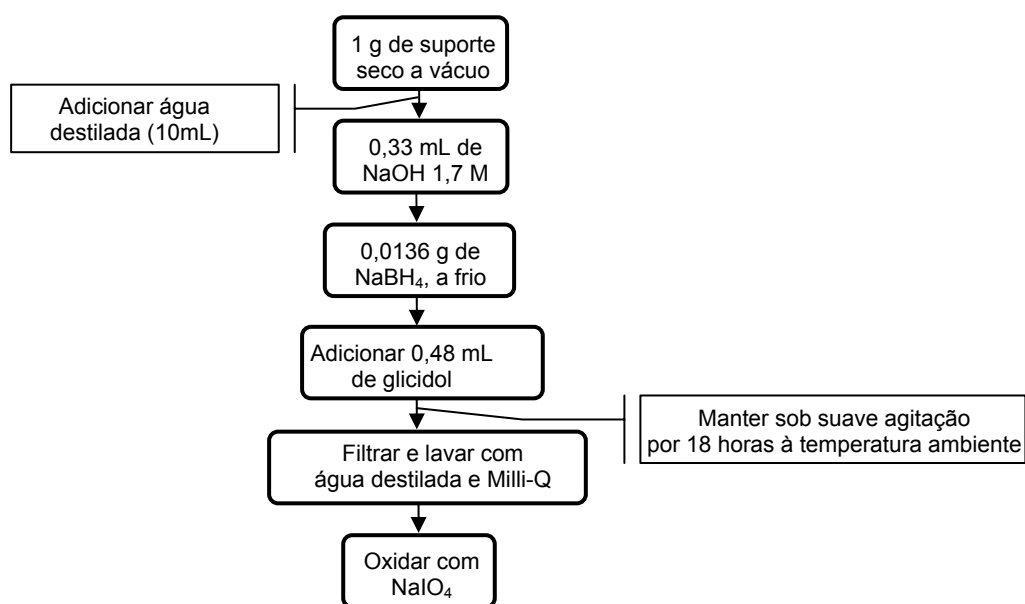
1 g de suporte seco a vácuo

Adicionar água destilada (10mL)

0,33 mL de NaOH 1,7 M

0,0136 g de $NaBH_4$, a frio

Adicionar 0,48 mL de glicidol

Manter sob suave agitação por 18 horas à temperatura ambiente

Filtrar e lavar com água destilada e Milli-Q

Oxidar com $NaIO_4$